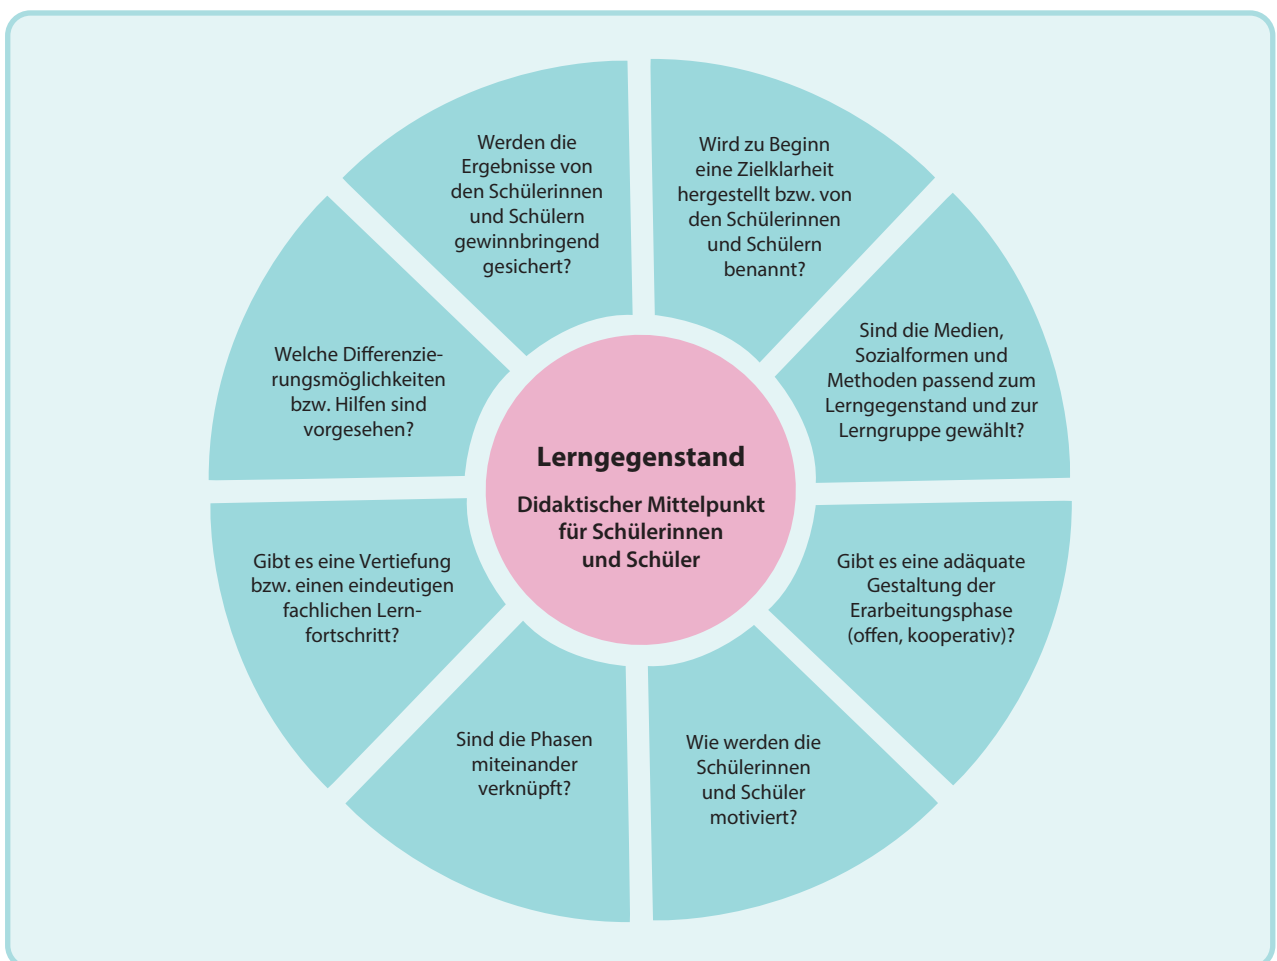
Lerngegenstand

Didaktischer Mittelpunkt für Schülerinnen und Schüler

Wird zu Beginn eine Zielklarheit hergestellt bzw. von den Schülerinnen und Schülern benannt?

Sind die Medien, Sozialformen und Methoden passend zum Lerngegenstand und zur Lerngruppe gewählt?

Gibt es eine adäquate Gestaltung der Erarbeitungsphase (offen, kooperativ)?

Wie werden die Schülerinnen und Schüler motiviert?

Sind die Phasen miteinander verknüpft?

Gibt es eine Vertiefung bzw. einen eindeutigen fachlichen Lernfortschritt?

Welche Differenzierungsmöglichkeiten bzw. Hilfen sind vorgesehen?

Werden die Ergebnisse von den Schülerinnen und Schülern gewinnbringend gesichert?